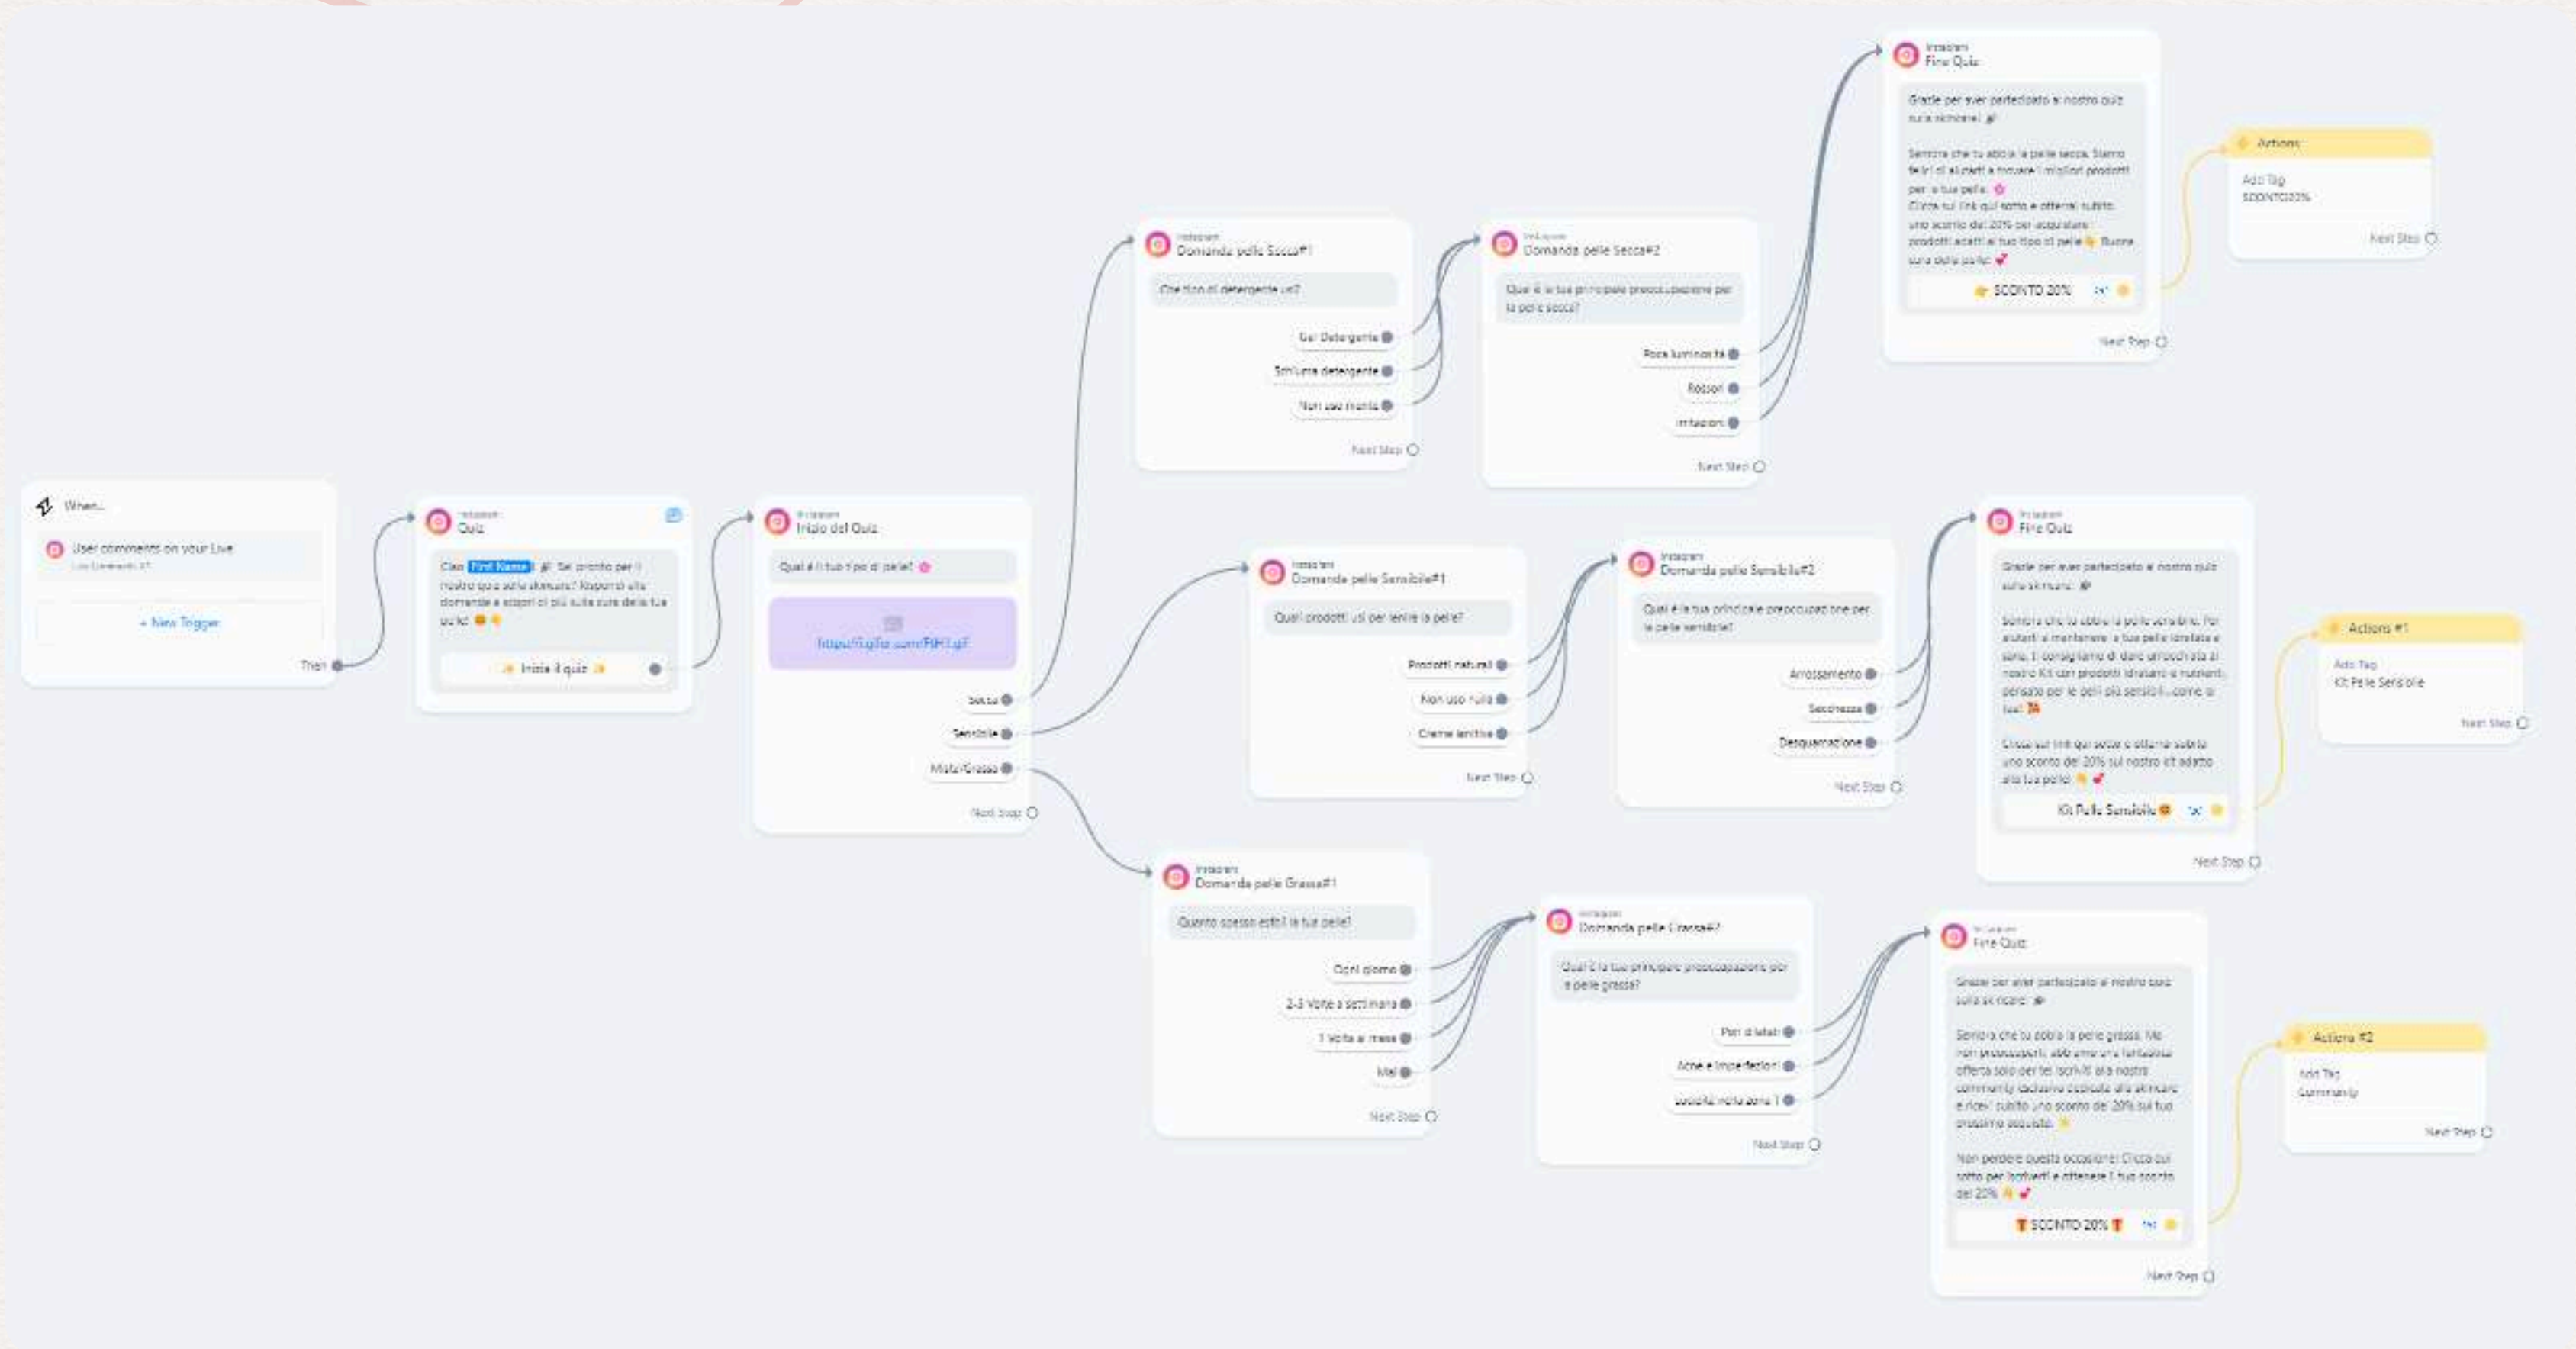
When...
User comments on your Live
Live Comments #1
+ New Trigger
Then

Instagram
Quiz
Ciao First Name 🎉 Sei pronto per il nostro quiz sulla skincare? Rispondi alle domande e scopri di più sulla cura della tua pelle! 😊👇
✨ Inizia il quiz ✨

Instagram
Inizio del Quiz
Qual è il tuo tipo di pelle? 🌸
https://i.gifer.com/RIH1.gif
Secca
Sensibile
Mista/Grassa
Next Step

Instagram
Domanda pelle Secca#1
Che tipo di detergente usi?
Gel Detergente
Schiuma detergente
Non uso nulla
Next Step

Instagram
Domanda pelle Secca#2
Qual è la tua principale preoccupazione per la pelle secca?
Poca luminosità
Rossori
Irritazioni
Next Step

Instagram
Fine Quiz
Grazie per aver partecipato al nostro quiz sulla skincare! 🎉
Sembra che tu abbia la pelle secca. Siamo felici di aiutarti a trovare i migliori prodotti per la tua pelle. 🌸
Clicca sul link qui sotto e otterrai subito uno sconto del 20% per acquistare prodotti adatti al tuo tipo di pelle 👇 Buona cura della pelle! 💕
👉 SCONTO 20%
Next Step

Actions
Add Tag
SCONTO20%
Next Step

Instagram
Domanda pelle Sensibile#1
Quali prodotti usi per lenire la pelle?
Prodotti naturali
Non uso nulla
Creme lenitive
Next Step

Instagram
Domanda pelle Sensibile#2
Qual è la tua principale preoccupazione per la pelle sensibile?
Arrossamento
Secchezza
Desquamazione
Next Step

Instagram
Fine Quiz
Grazie per aver partecipato al nostro quiz sulla skincare. 🎉
Sembra che tu abbia la pelle sensibile. Per aiutarti a mantenere la tua pelle idratata e sana, ti consigliamo di dare un'occhiata al nostro Kit con prodotti idratanti e nutrienti, pensato per le pelli più sensibili come la tua! 🎁
Clicca sul link qui sotto e otterrai subito uno sconto del 20% sul nostro kit adatto alla tua pelle 👇💕
Kit Pelle Sensibile 😊
Next Step

Actions #1
Add Tag
Kit Pelle Sensibile
Next Step

Instagram
Domanda pelle Grassa#1
Quanto spesso esfoli la tua pelle?
Ogni giorno
2-3 Volte a settimana
1 Volta al mese
Mai
Next Step

Instagram
Domanda pelle Grassa#2
Qual è la tua principale preoccupazione per la pelle grassa?
Pori dilatati
Acne e imperfezioni
Lucidità nella zona T
Next Step

Instagram
Fine Quiz
Grazie per aver partecipato al nostro quiz sulla skincare. 🎉
Sembra che tu abbia la pelle grassa. Ma non preoccuparti, abbiamo una fantastica offerta solo per te! Iscriviti alla nostra community esclusiva dedicata alla skincare e ricevi subito uno sconto del 20% sul tuo prossimo acquisto. 🌟
Non perdere questa occasione! Clicca qui sotto per iscriverti e ottenere il tuo sconto del 20% 👇💕
🎁 SCONTO 20% 🎁
Next Step

Actions #2
Add Tag
Community
Next Step